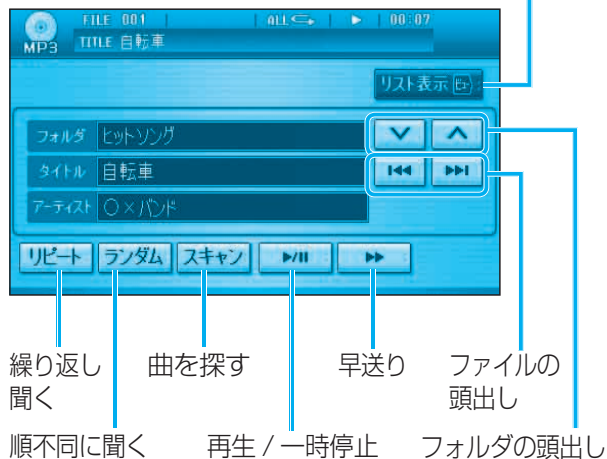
MP3 FILE 001 | ALL | ▶ | 00:07
TITLE 自転車

リスト表示

フォルダ ヒットソング
タイトル 自転車
アーティスト ○×バンド

リピート ランダム スキャン ▶/II ▶▶

繰り返し聞く
曲を探す
早送り
ファイルの頭出し
順不同に聞く
再生 / 一時停止
フォルダの頭出し